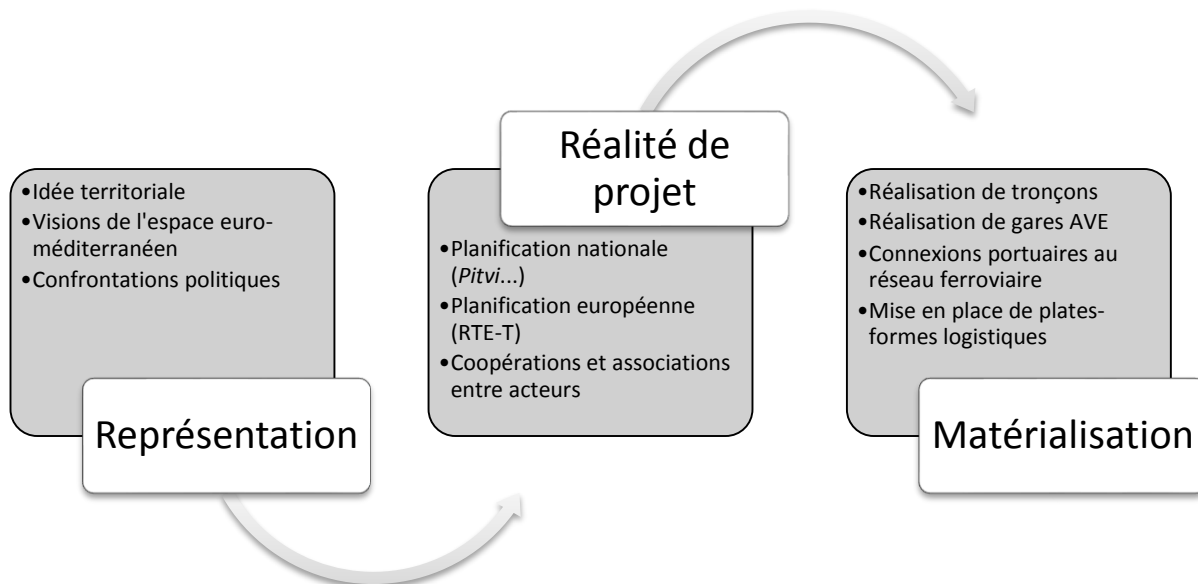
•Idée territoriale
•Visions de l'espace euro-méditerranéen
•Confrontations politiques

Représentation

Réalité de projet

•Planification nationale (*Pitvi*...)
•Planification européenne (RTE-T)
•Coopérations et associations entre acteurs

•Réalisation de tronçons
•Réalisation de gares AVE
•Connexions portuaires au réseau ferroviaire
•Mise en place de plates-formes logistiques

Matérialisation